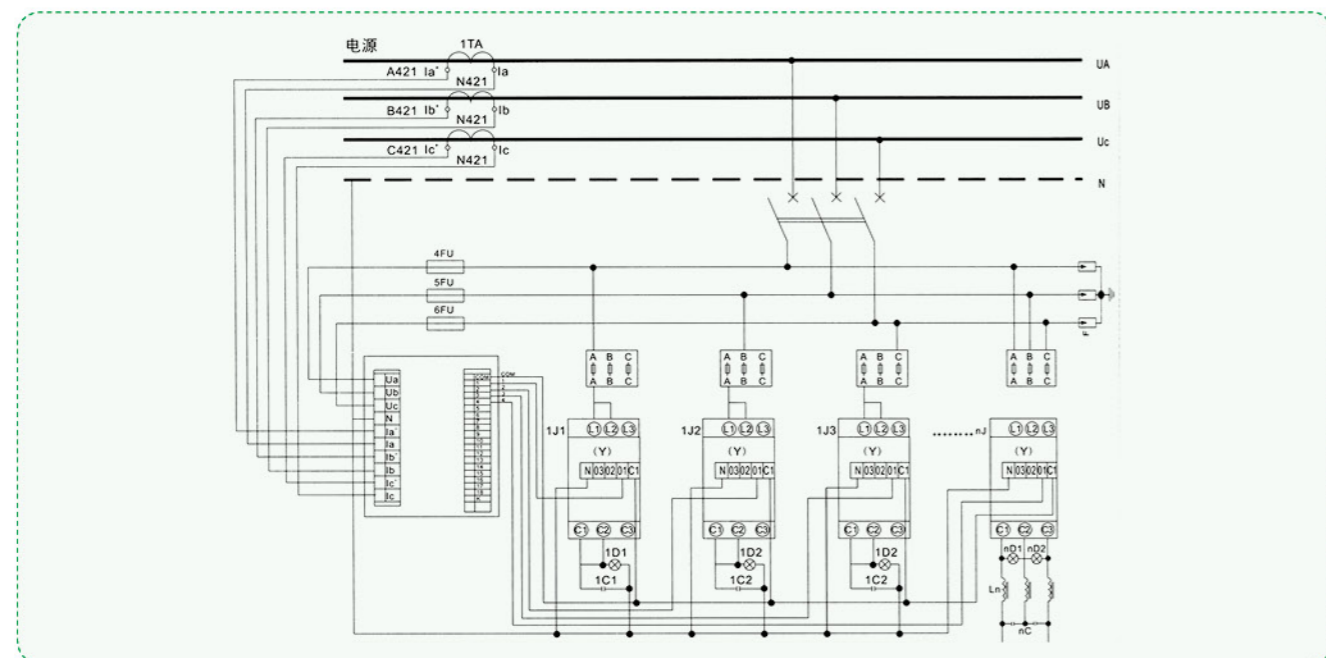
电源
1TA
A421 Ia* Ia
N421
B421 Ib* Ib
N421
C421 Ic* Ic
N421
UA
UB
Uc
N
4FU
5FU
6FU
Ua
Ub
Uc
N
Ia*
Ia
Ib*
Ib
Ic*
Ic
COM
A B C
A B C
A B C
A B C
A B C
A B C
A B C
A B C
1J1
L1 L2 L3
(Y)
N 03 02 01 C1
C1 C2 C3
1D1
1C1
1J2
L1 L2 L3
(Y)
N 03 02 01 C1
C1 C2 C3
1D2
1C2
1J3
L1 L2 L3
(Y)
N 03 02 01 C1
C1 C2 C3
1D2
1C2
........nJ
L1 L2 L3
(Y)
N 03 02 01 C1
C1 C2 C3
nD1 nD2
Ln
nC